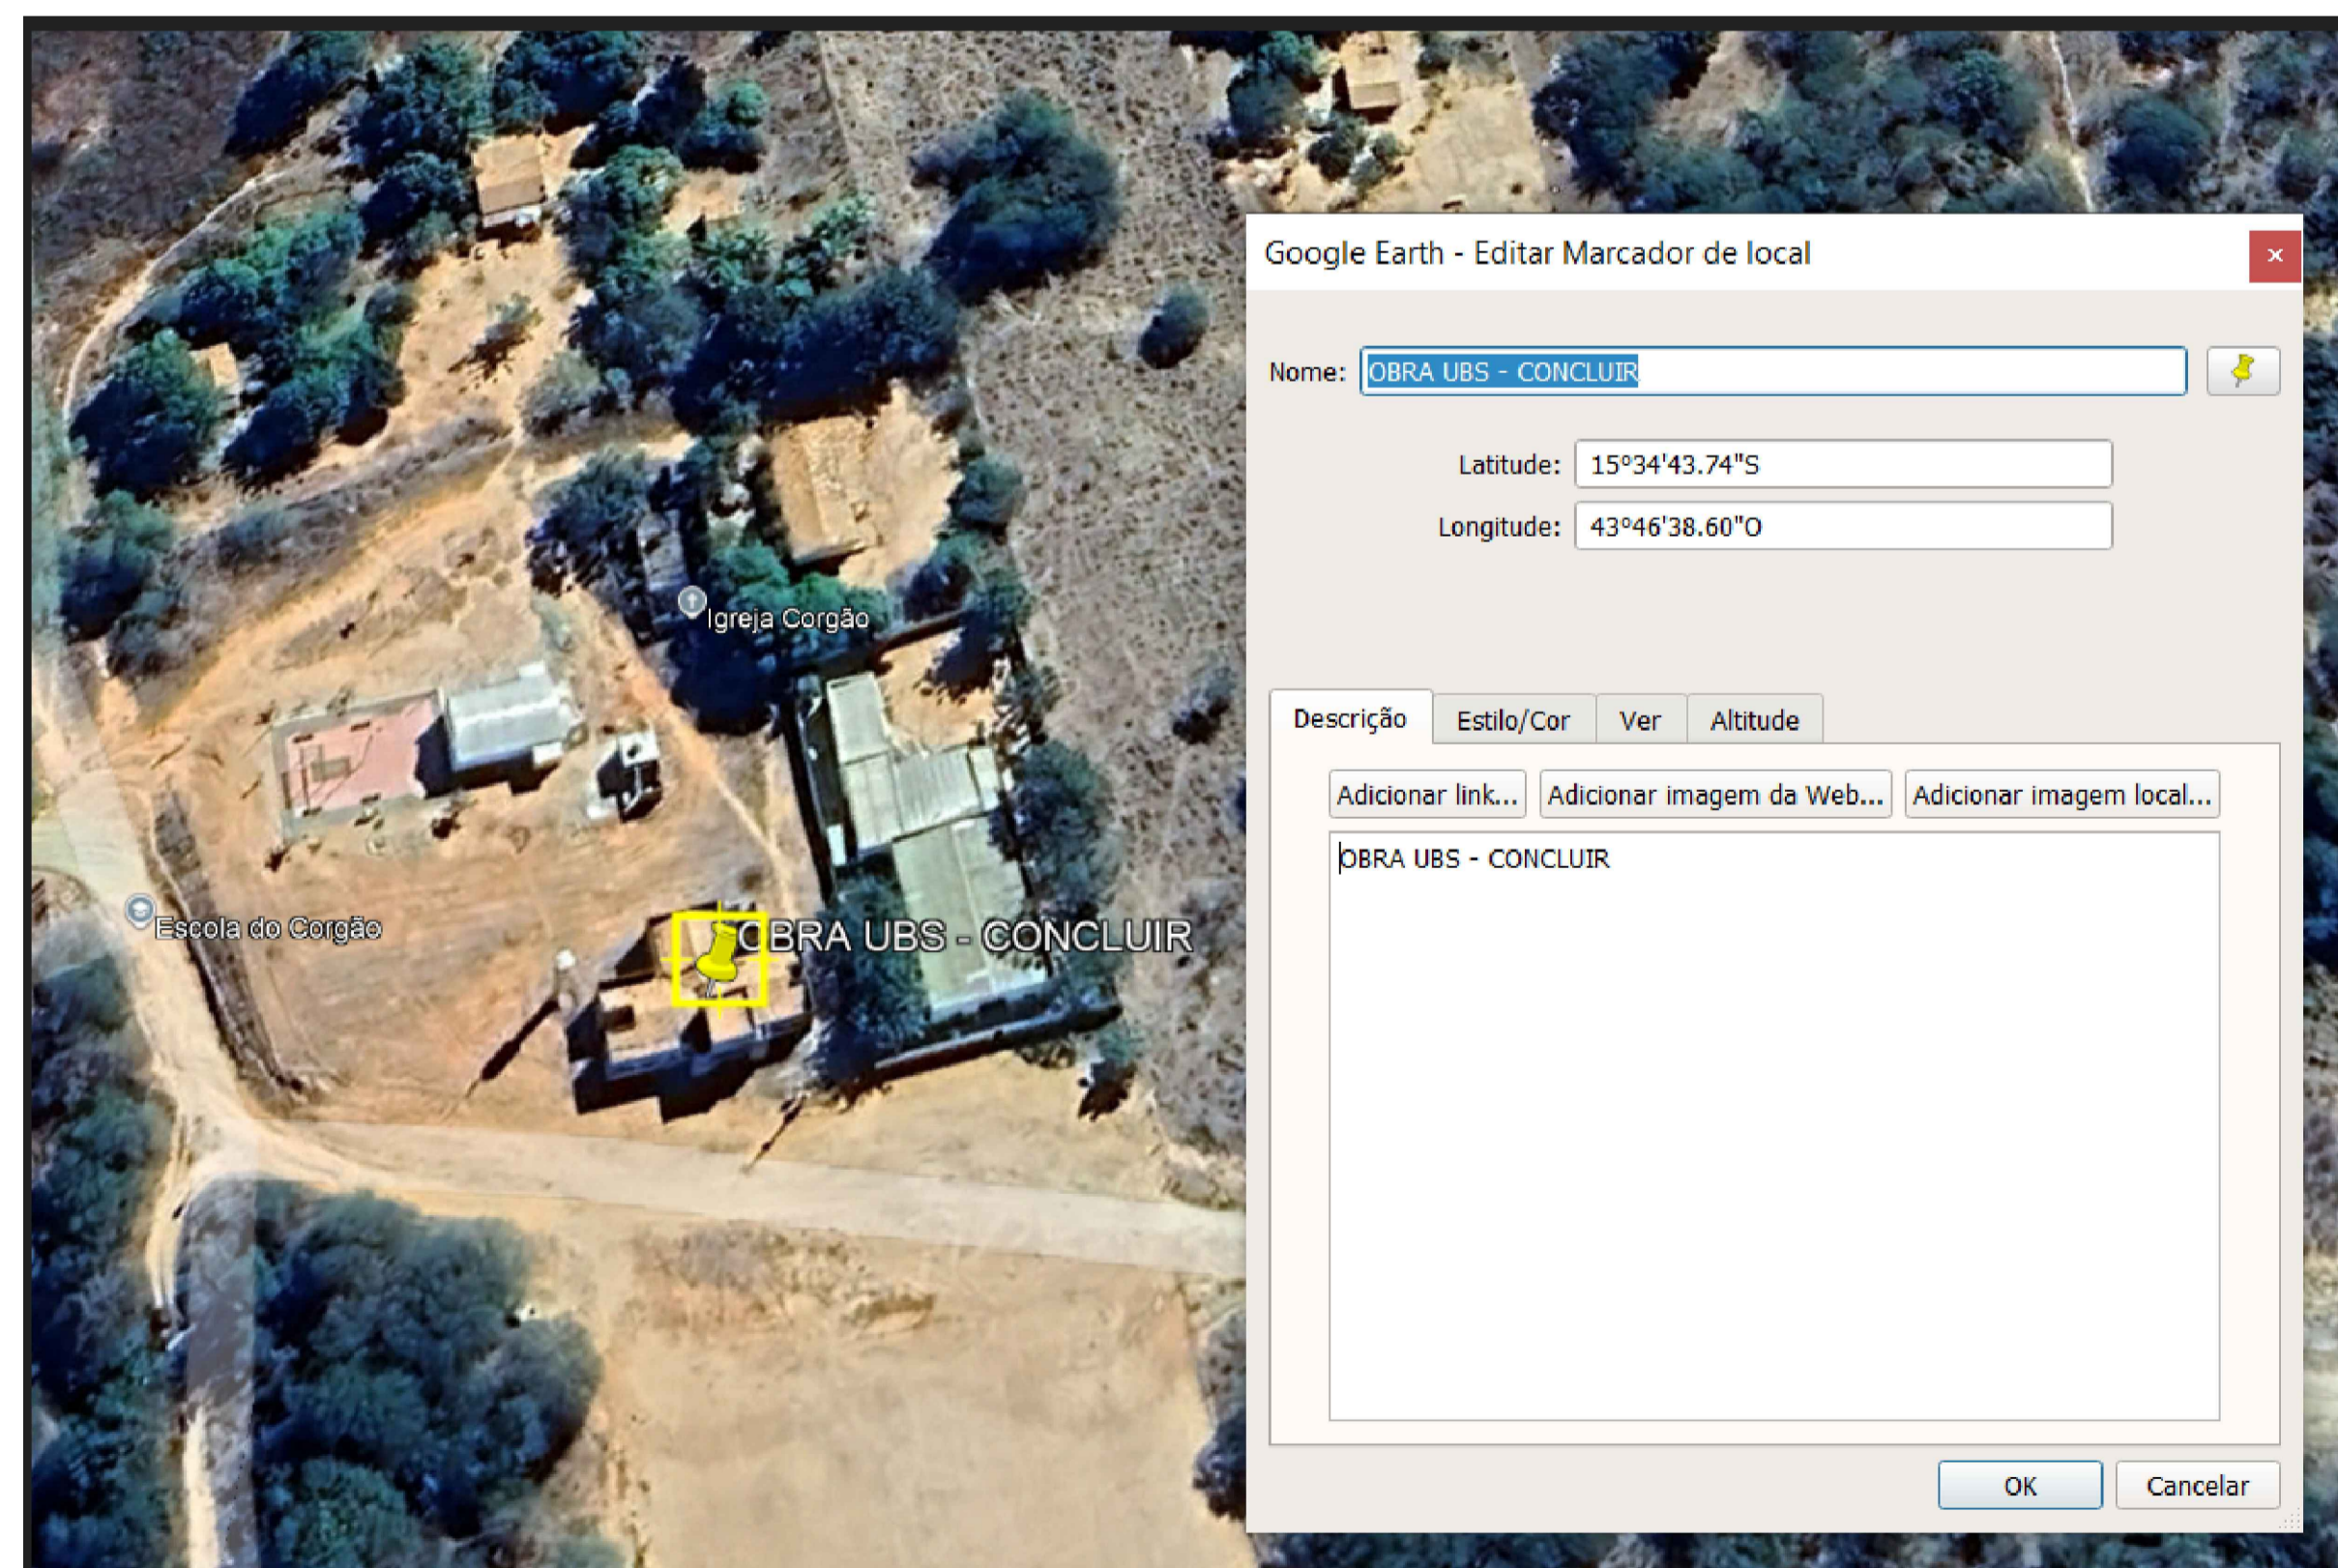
Igreja Corgão

Escola do Corgão

OBRA UBS - CONCLUIR

Google Earth - Editar Marcador de local

×

Nome: OBRA UBS - CONCLUIR

Latitude: 15°34'43.74"S

Longitude: 43°46'38.60"O

Descrição | Estilo/Cor | Ver | Altitude

Adicionar link... | Adicionar imagem da Web... | Adicionar imagem local...

OBRA UBS - CONCLUIR

OK | Cancelar